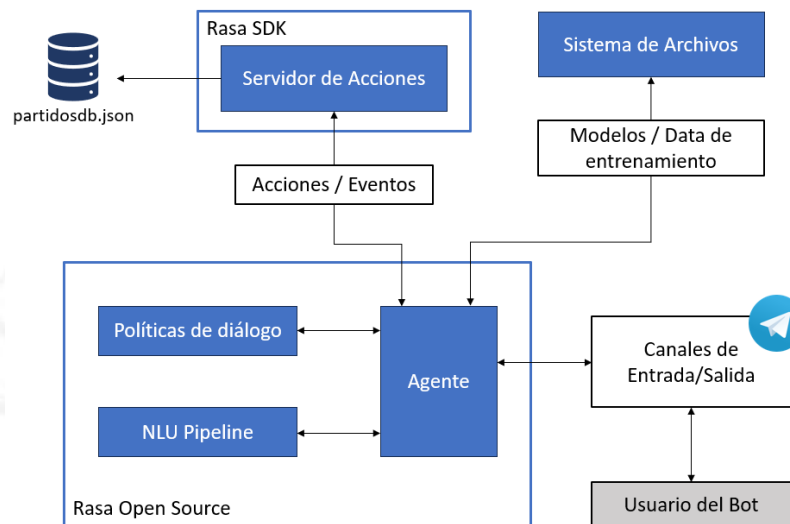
Rasa SDK

Servidor de Acciones

partidosdb.json

Sistema de Archivos

Modelos / Data de entrenamiento

Acciones / Eventos

Políticas de diálogo

Agente

Canales de Entrada/Salida

NLU Pipeline

Rasa Open Source

Usuario del Bot